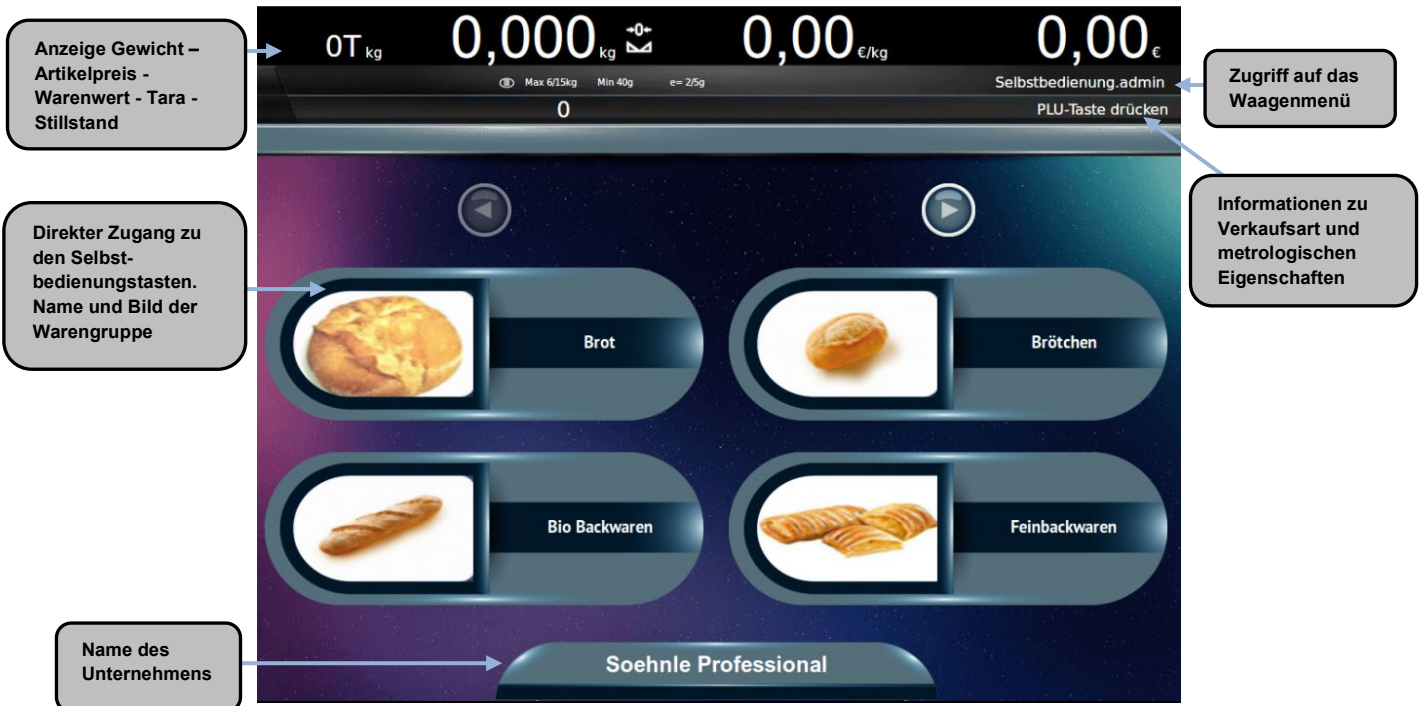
Anzeige Gewicht – Artikelpreis - Warenwert - Tara - Stillstand

0T kg 0,000 kg →0← 0,00 €/kg 0,00 €

Max 6/15kg Min 40g e= 2/5g

Selbstbedienung.admin

0

PLU-Taste drücken

Zugriff auf das Waagenmenü

Informationen zu Verkaufsart und metrologischen Eigenschaften

Direkter Zugang zu den Selbstbedienungstasten. Name und Bild der Warengruppe

Brot

Brötchen

Bio Backwaren

Feinbackwaren

Name des Unternehmens

Soehnle Professional